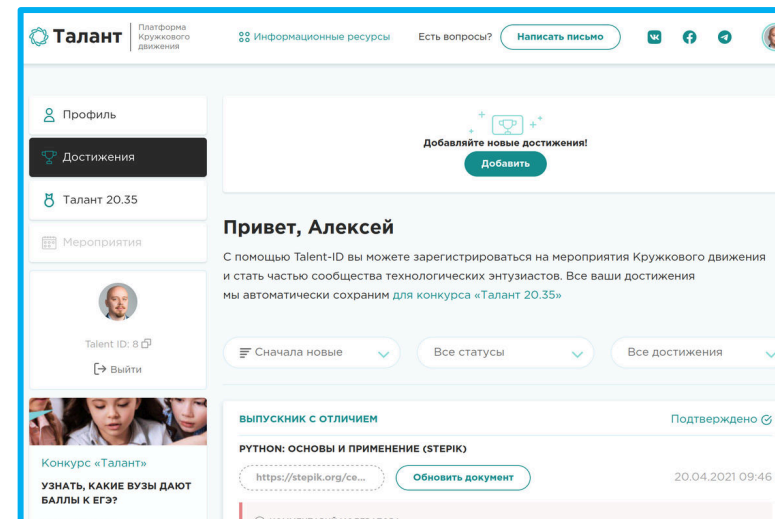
Талант | Платформа Кружкового движения

Информационные ресурсы

Есть вопросы?

Написать письмо

Профиль

Достижения

Талант 20.35

Мероприятия

Talent ID: 8

Выйти

Конкурс «Талант»

УЗНАТЬ, КАКИЕ ВУЗЫ ДАЮТ БАЛЛЫ К ЕГЭ?

Добавляйте новые достижения!

Добавить

Привет, Алексей

С помощью Talent-ID вы можете зарегистрироваться на мероприятия Кружкового движения и стать частью сообщества технологических энтузиастов. Все ваши достижения мы автоматически сохраним для конкурса «Талант 20.35»

Сначала новые

Все статусы

Все достижения

ВЫПУСКНИК С ОТЛИЧИЕМ

Подтверждено

PYTHON: ОСНОВЫ И ПРИМЕНЕНИЕ (STEPIK)

https://stepik.org/ce...

Обновить документ

20.04.2021 09:46

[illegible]